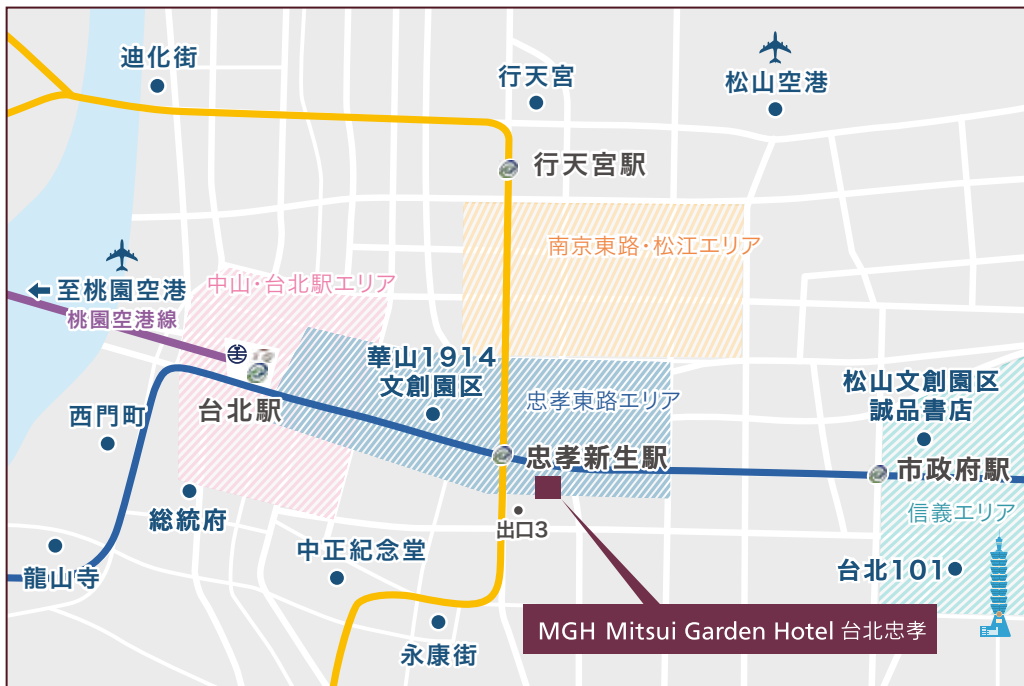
迪化街

行天宮

松山空港

行天宮駅

南京東路・松江エリア

至桃園空港
桃園空港線

中山・台北駅エリア

華山1914
文創園区

忠孝東路エリア

松山文創園区
誠品書店

西門町

台北駅

忠孝新生駅

市政府駅

信義エリア

総統府

出口3

中正紀念堂

龍山寺

台北101

MGH Mitsui Garden Hotel 台北忠孝

永康街